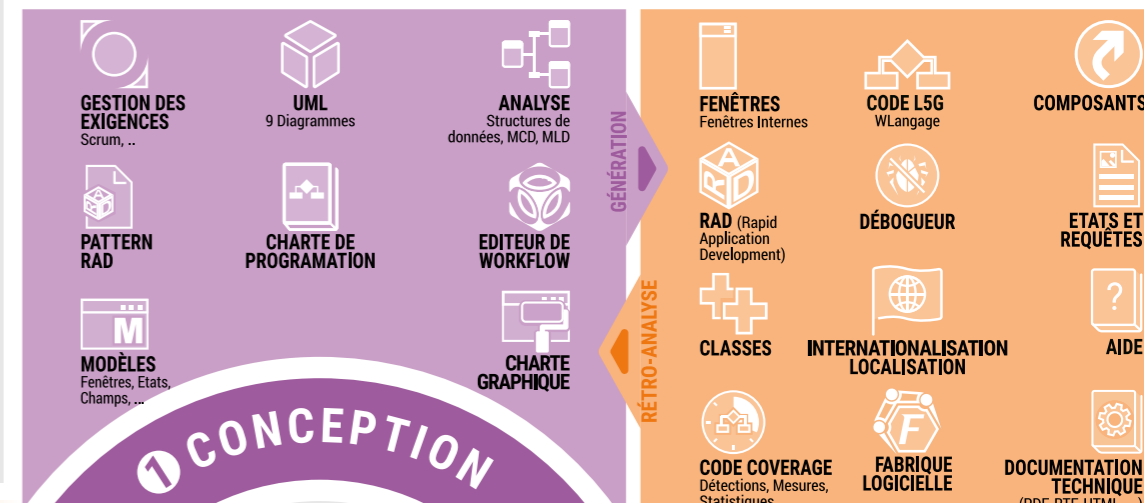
GESTION DES EXIGENCES
Scrum, ..

UML
9 Diagrammes

ANALYSE
Structures de données, MCD, MLD

PATTERN RAD

CHARTE DE PROGRAMATION

EDITEUR DE WORKFLOW

M

MODÈLES
Fenêtres, Etats, Champs, ...

CHARTE GRAPHIQUE

1 CONCEPTION

GÉNÉRATION

RÉTRO-ANALYSE

FENÊTRES
Fenêtres Internes

CODE L5G
WLangage

COMPOSANTS

RAD (Rapid Application Development)

DÉBOGUEUR

ETATS ET REQUÊTES

CLASSES

INTERNATIONALISATION LOCALISATION

?

AIDE

CODE COVERAGE
Détections, Mesures, Statistiques

F

FABRIQUE LOGICIELLE

DOCUMENTATION TECHNIQUE
(PDF, RTF, HTML)